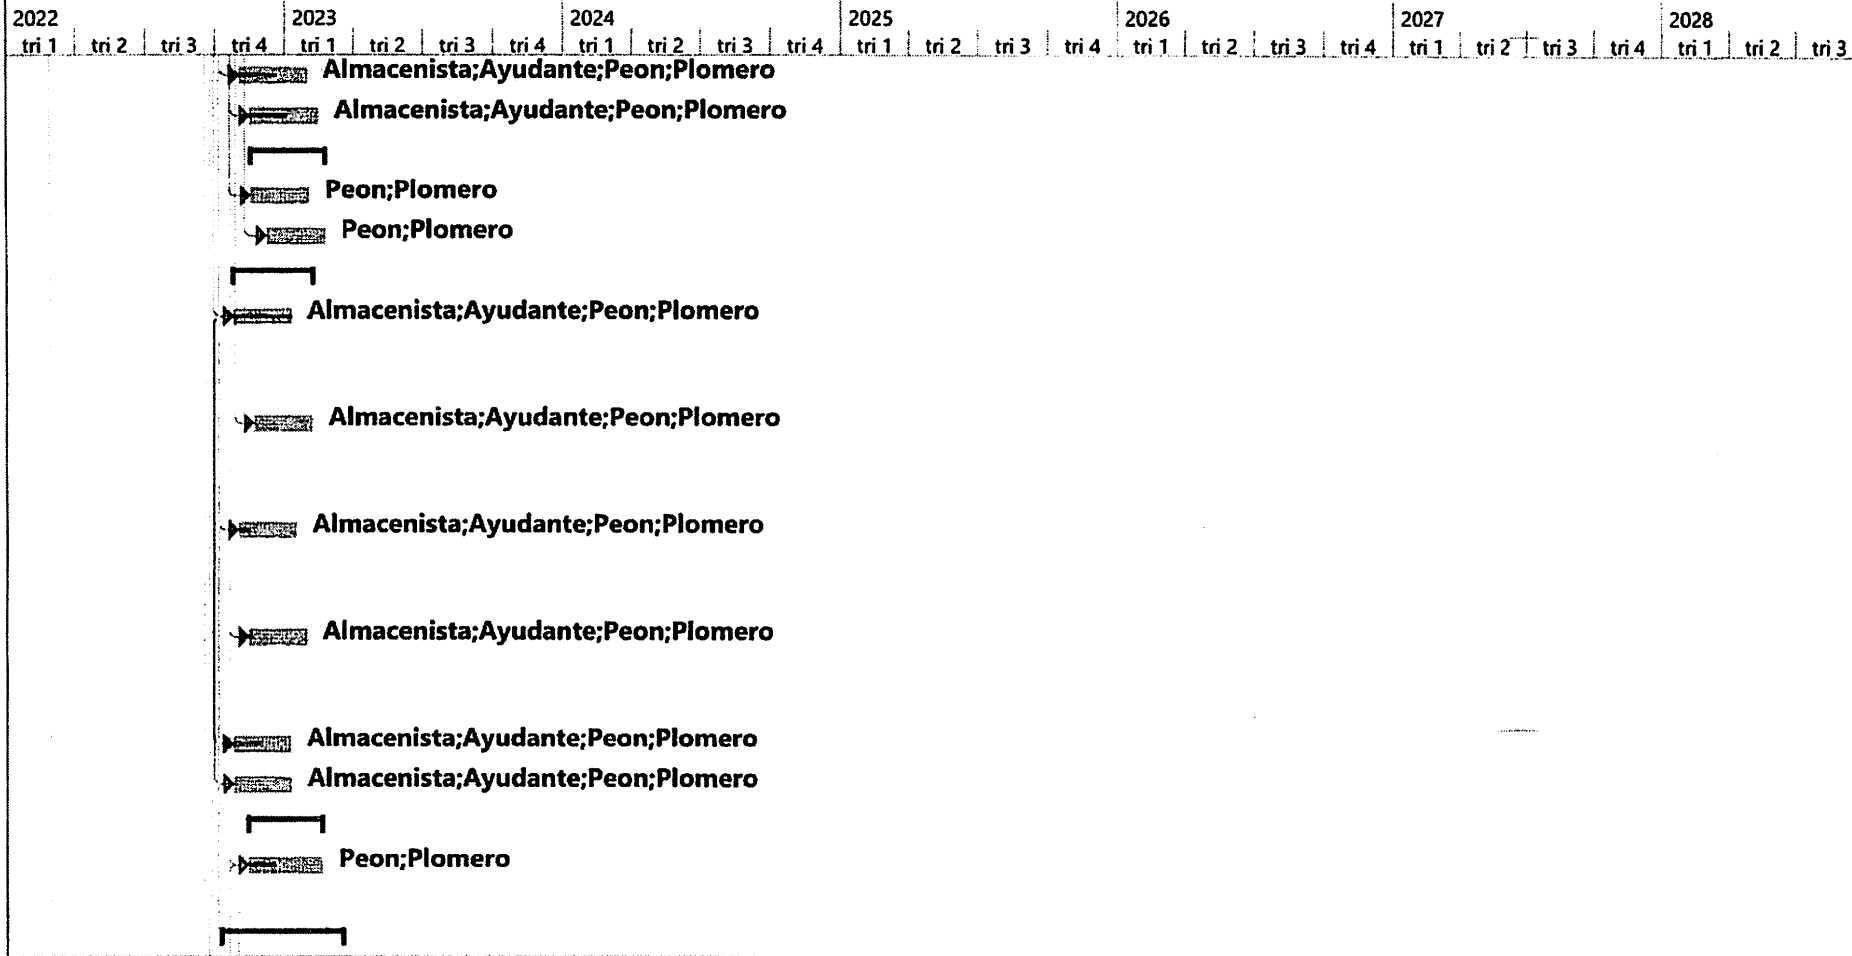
| 2022 | | | | 2023 | | | | 2024 | | | | 2025 | | | | 2026 | | | | 2027 | | | | 2028 | | |
|---|---|---|---|---|---|---|---|---|---|---|---|---|---|---|---|---|---|---|---|---|---|---|---|---|---|---|
| tri 1 | tri 2 | tri 3 | tri 4 | tri 1 | tri 2 | tri 3 | tri 4 | tri 1 | tri 2 | tri 3 | tri 4 | tri 1 | tri 2 | tri 3 | tri 4 | tri 1 | tri 2 | tri 3 | tri 4 | tri 1 | tri 2 | tri 3 | tri 4 | tri 1 | tri 2 | tri 3 |

Almacenista;Ayudante;Peon;Plomero
Almacenista;Ayudante;Peon;Plomero
Peon;Plomero
Peon;Plomero
Almacenista;Ayudante;Peon;Plomero
Almacenista;Ayudante;Peon;Plomero
Almacenista;Ayudante;Peon;Plomero
Almacenista;Ayudante;Peon;Plomero
Almacenista;Ayudante;Peon;Plomero
Almacenista;Ayudante;Peon;Plomero
Peon;Plomero